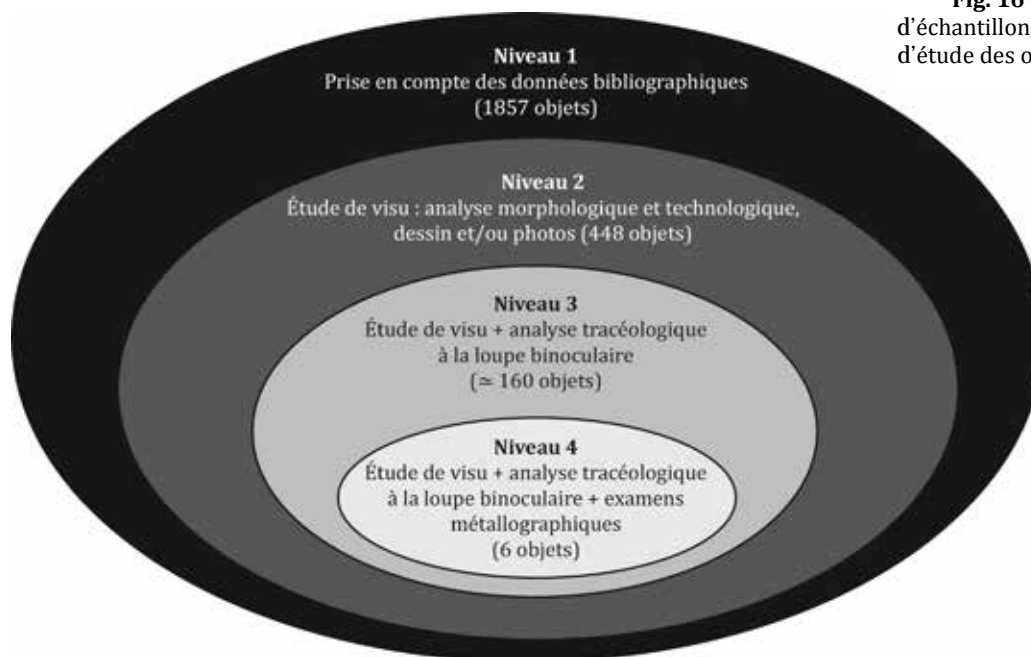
Fig. 16
d'échantillon
d'étude des o

Niveau 1
Prise en compte des données bibliographiques
(1857 objets)

Niveau 2
Étude de visu : analyse morphologique et technologique, dessin et/ou photos (448 objets)

Niveau 3
Étude de visu + analyse tracéologique à la loupe binoculaire
($\simeq$ 160 objets)

Niveau 4
Étude de visu + analyse tracéologique à la loupe binoculaire + examens métallographiques
(6 objets)